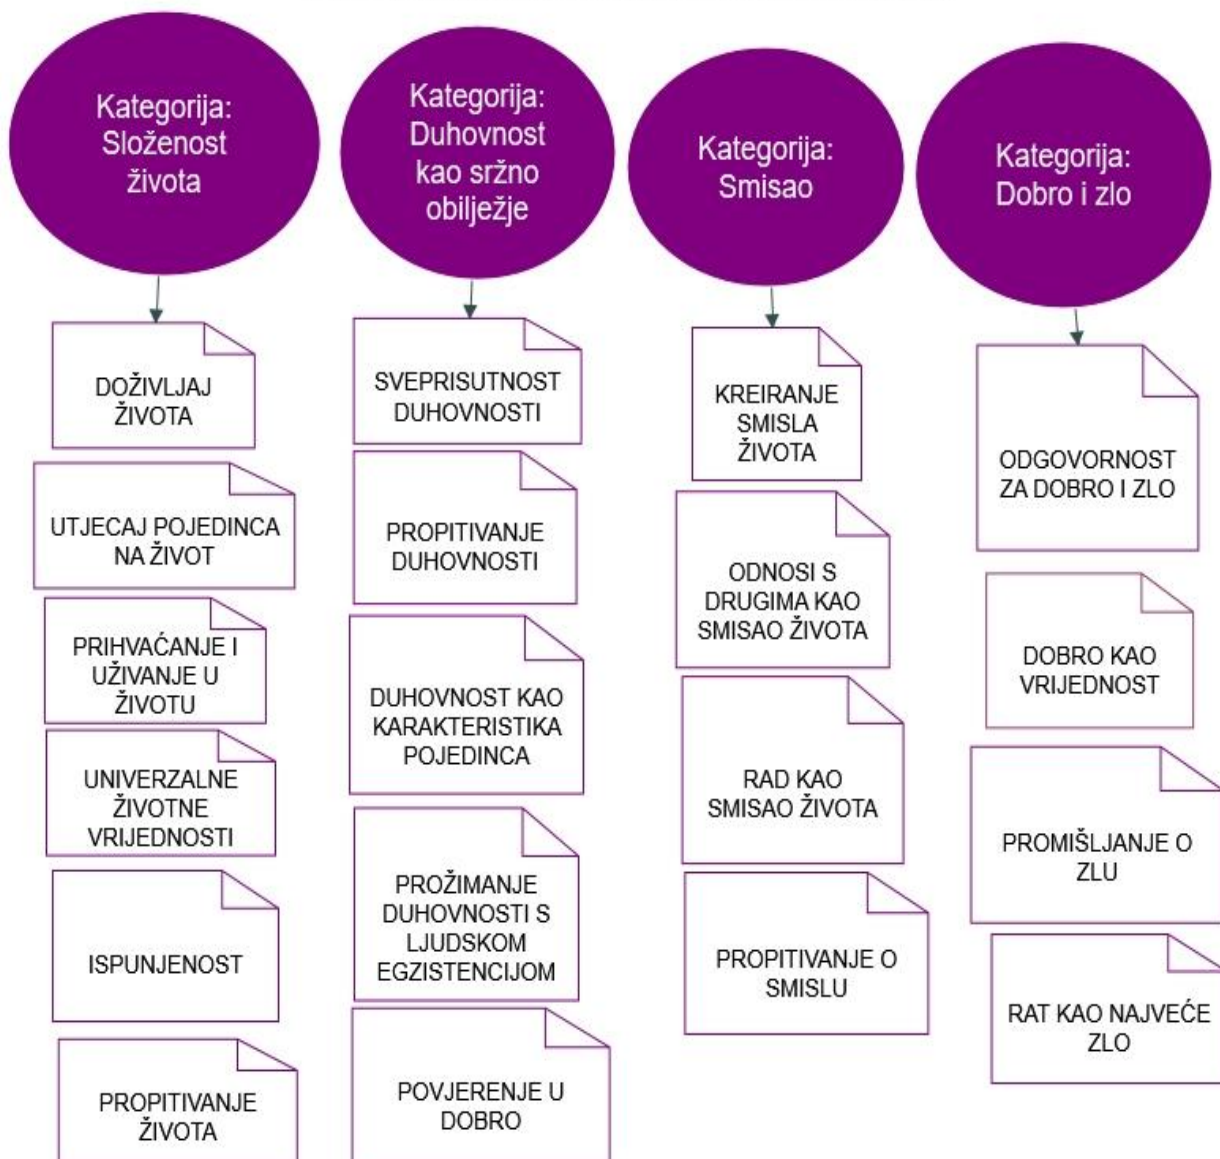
Kategorija: Složenost života

DOŽIVLJAJ ŽIVOTA

UTJECAJ POJEDINCA NA ŽIVOT

PRIHVAĆANJE I UŽIVANJE U ŽIVOTU

UNIVERZALNE ŽIVOTNE VRIJEDNOSTI

ISPUNJENOST

PROPITIVANJE ŽIVOTA

Kategorija: Duhovnost kao sržno obilježje

SVEPRISUTNOST DUHOVNOSTI

PROPITIVANJE DUHOVNOSTI

DUHOVNOST KAO KARAKTERISTIKA POJEDINCA

PROŽIMANJE DUHOVNOSTI S LJUDSKOM EGZISTENCIJOM

POVJERENJE U DOBRO

Kategorija: Smisao

KREIRANJE SMISLA ŽIVOTA

ODNOSI S DRUGIMA KAO SMISAO ŽIVOTA

RAD KAO SMISAO ŽIVOTA

PROPITIVANJE O SMISLU

Kategorija: Dobro i zlo

ODGOVORNOST ZA DOBRO I ZLO

DOBRO KAO VRIJEDNOST

PROMIŠLJANJE O ZLU

RAT KAO NAJVEĆE ZLO